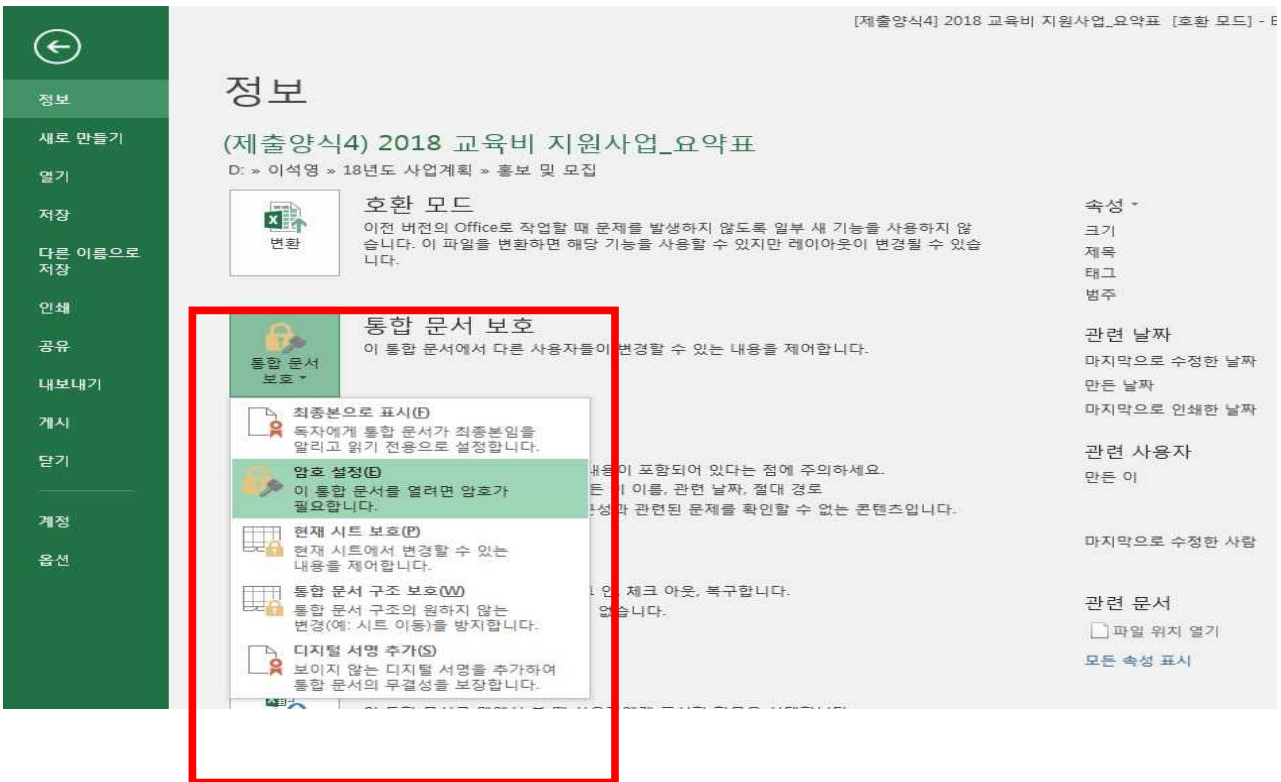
[제출양식4] 2018 교육비 지원사업_요약표 [호환 모드] - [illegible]

정보
새로 만들기
열기
저장
다른 이름으로 저장
인쇄
공유
내보내기
게시
닫기
계정
옵션

정보

(제출양식4) 2018 교육비 지원사업_요약표
D: » 이석영 » 18년도 사업계획 » 홍보 및 모집

변환

호환 모드
이전 버전의 Office로 작업할 때 문제를 발생하지 않도록 일부 새 기능을 사용하지 않습니다. 이 파일을 변환하면 해당 기능을 사용할 수 있지만 레이아웃이 변경될 수 있습니다.

통합 문서 보호 ▾

통합 문서 보호
이 통합 문서에서 다른 사용자들이 변경할 수 있는 내용을 제어합니다.

최종본으로 표시(F)
독자에게 통합 문서가 최종본임을 알리고 읽기 전용으로 설정합니다.

암호 설정(E)
이 통합 문서를 열려면 암호가 필요합니다.

현재 시트 보호(P)
현재 시트에서 변경할 수 있는 내용을 제어합니다.

통합 문서 구조 보호(W)
통합 문서 구조의 원하지 않는 변경(예: 시트 이동)을 방지합니다.

디지털 서명 추가(S)
보이지 않는 디지털 서명을 추가하여 통합 문서의 무결성을 보장합니다.

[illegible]내용이 포함되어 있다는 점에 주의하세요.
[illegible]든 이 이름, 관련 날짜, 절대 경로
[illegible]성과 관련된 문제를 확인할 수 없는 콘텐츠입니다.

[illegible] 인, 체크 아웃, 복구합니다.
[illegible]없습니다.

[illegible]

속성 ▾
크기
제목
태그
범주

관련 날짜
마지막으로 수정한 날짜
만든 날짜
마지막으로 인쇄한 날짜

관련 사용자
만든 이

마지막으로 수정한 사람

관련 문서
파일 위치 열기
모든 속성 표시